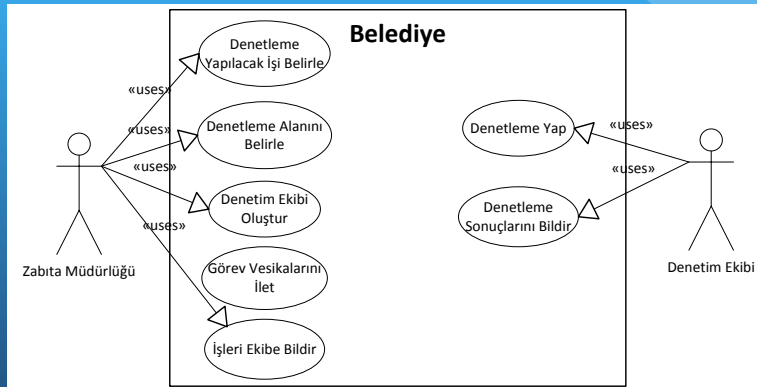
Belediye

Denetleme Yapılacak İşi Belirle

Denetleme Alanını Belirle

Denetim Ekibi Oluştur

Görev Vesikalarını İlet

İşleri Ekibe Bildir

«uses»
«uses»
«uses»
«uses»

Zabıta Müdürlüğü

Denetleme Yap

Denetleme Sonuçlarını Bildir

«uses»
«uses»

Denetim Ekibi